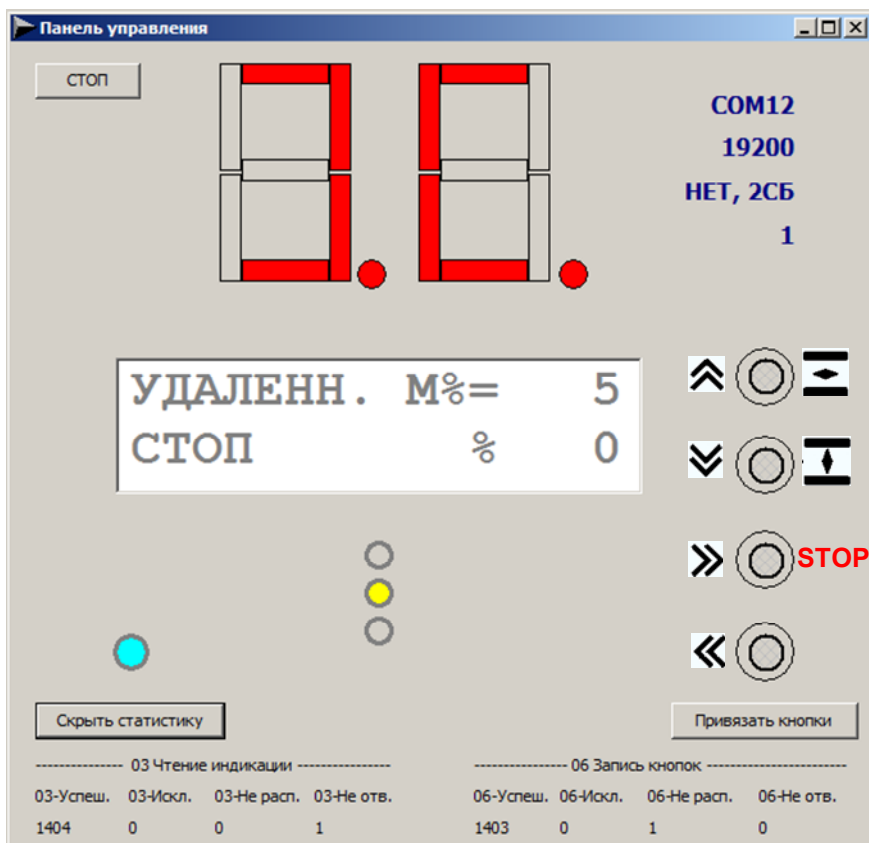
Панель управления

СТОП

COM12
19200
НЕТ, 2СБ
1

УДАЛЕНН. М%= 5
СТОП % 0

STOP

Скрыть статистику

Привязать кнопки

--------------- 03 Чтение индикации ----------------

| 03-Успеш. | 03-Искл. | 03-Не расп. | 03-Не отв. |
|---|---|---|---|
| 1404 | 0 | 0 | 1 |

---------------- 06 Запись кнопок -----------------------

| 06-Успеш. | 06-Искл. | 06-Не расп. | 06-Не отв. |
|---|---|---|---|
| 1403 | 0 | 1 | 0 |